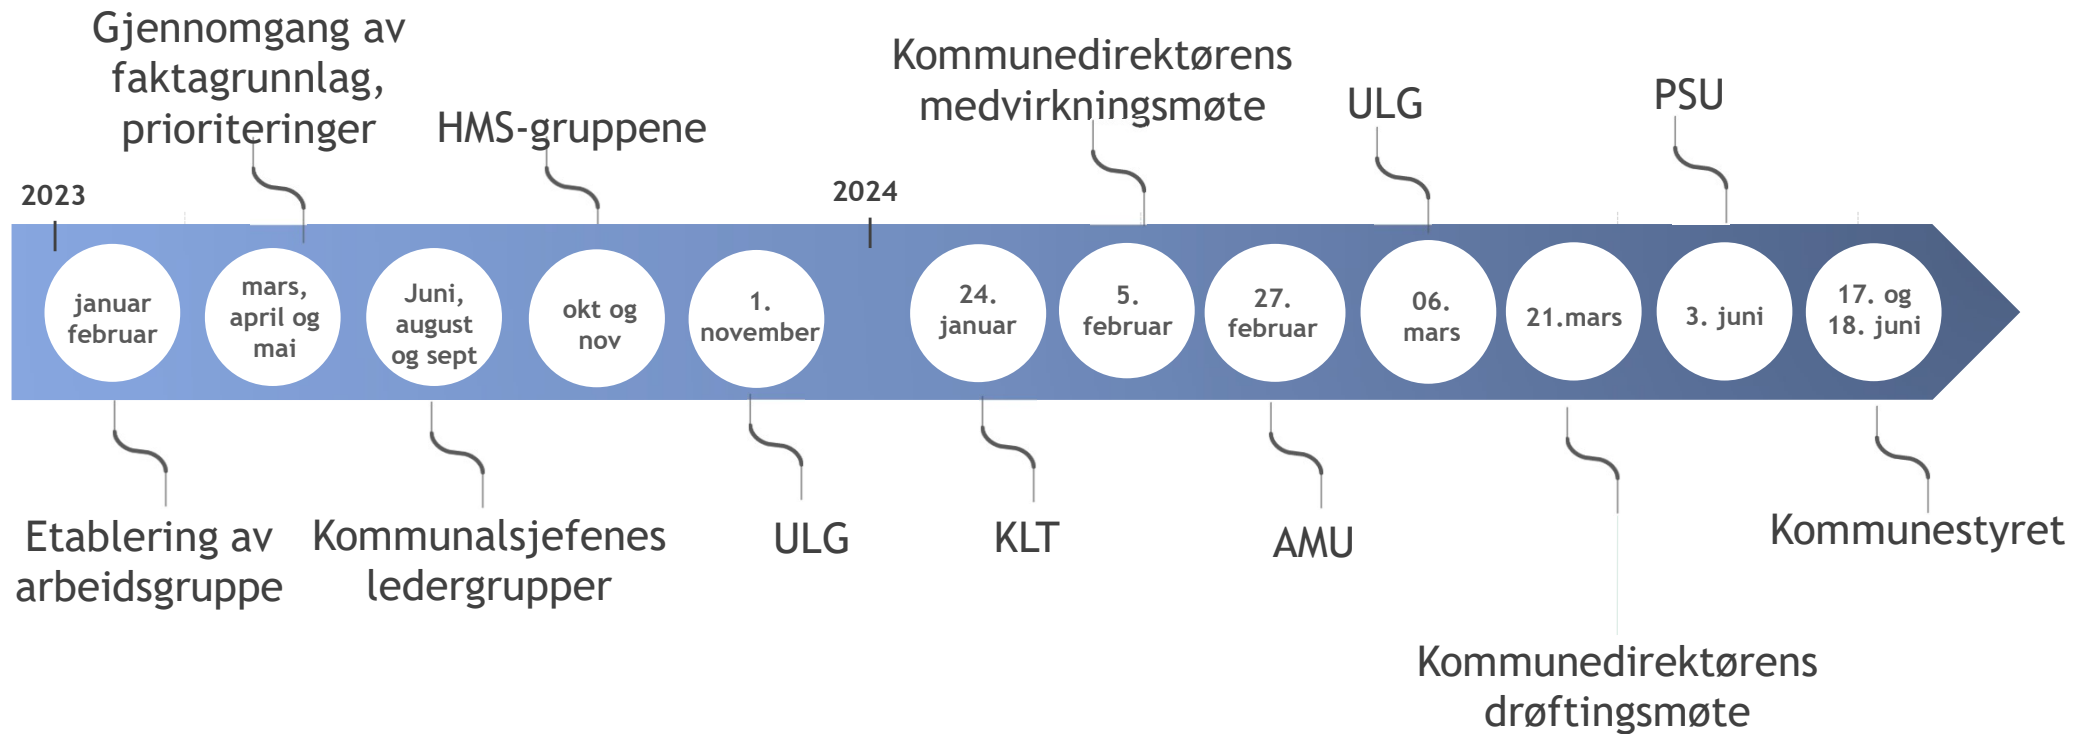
Gjennomgang av faktagrunnlag, prioriteringer

HMS-gruppene

Kommunedirektørens medvirkningsmøte

ULG

PSU

2023

2024

januar februar

mars, april og mai

Juni, august og sept

okt og nov

1. november

24. januar

5. februar

27. februar

06. mars

21.mars

3. juni

17. og 18. juni

Etablering av arbeidsgruppe

Kommunalsjefenes ledergrupper

ULG

KLT

AMU

Kommunestyret

Kommunedirektørens drøftingsmøte